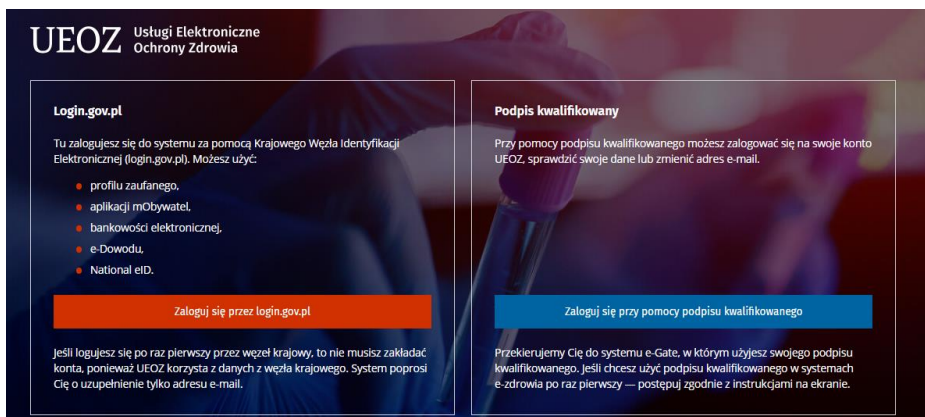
UEOZ Usługi Elektroniczne Ochrony Zdrowia

Login.gov.pl

Tu zalogujesz się do systemu za pomocą Krajowego Węzła Identyfikacji Elektronicznej (login.gov.pl). Możesz użyć:

- profilu zaufanego,
- aplikacji mObywatel,
- bankowości elektronicznej,
- e-Dowodu,
- National eID.

Zaloguj się przez login.gov.pl

Jeśli logujesz się po raz pierwszy przez węzeł krajowy, to nie musisz zakładać konta, ponieważ UEOZ korzysta z danych z węzła krajowego. System poprosi Cię o uzupełnienie tylko adresu e-mail.

Podpis kwalifikowany

Przy pomocy podpisu kwalifikowanego możesz zalogować się na swoje konto UEOZ, sprawdzić swoje dane lub zmienić adres e-mail.

Zaloguj się przy pomocy podpisu kwalifikowanego

Przekierujemy Cię do systemu e-Gate, w którym użyjesz swojego podpisu kwalifikowanego. Jeśli chcesz użyć podpisu kwalifikowanego w systemach e-zdrowia po raz pierwszy — postępuj zgodnie z instrukcjami na ekranie.